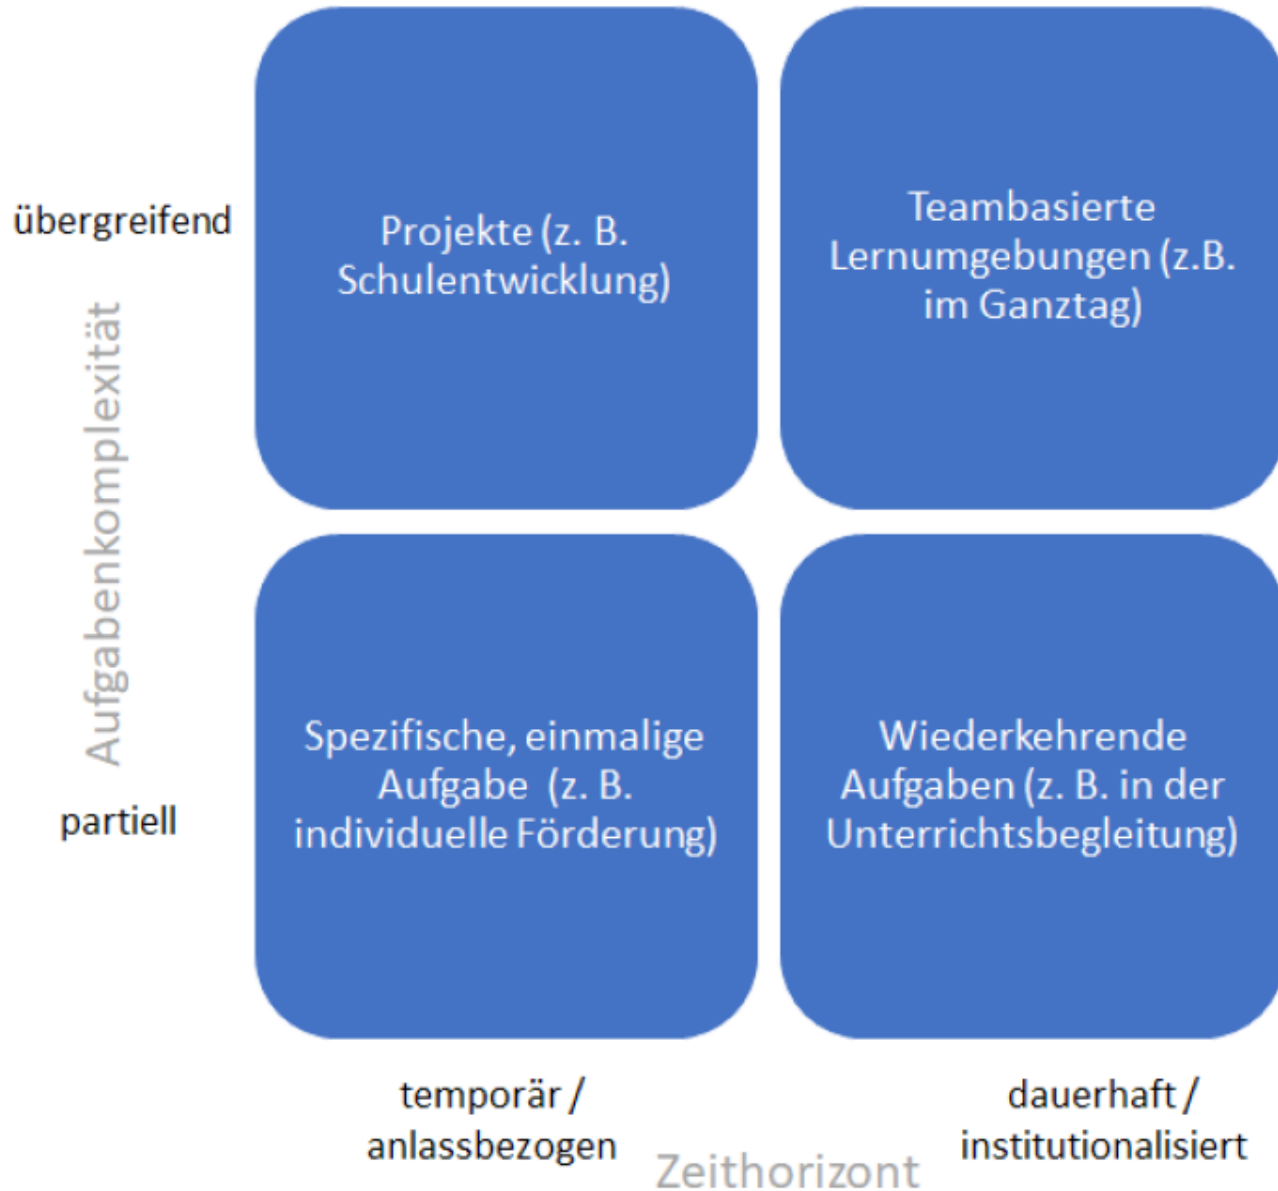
übergreifend

Aufgabenkomplexität

partiell

Projekte (z. B. Schulentwicklung)

Teambasierte Lernumgebungen (z.B. im Ganztag)

Spezifische, einmalige Aufgabe (z. B. individuelle Förderung)

Wiederkehrende Aufgaben (z. B. in der Unterrichtsbegleitung)

temporär / anlassbezogen

Zeithorizont

dauerhaft / institutionalisiert